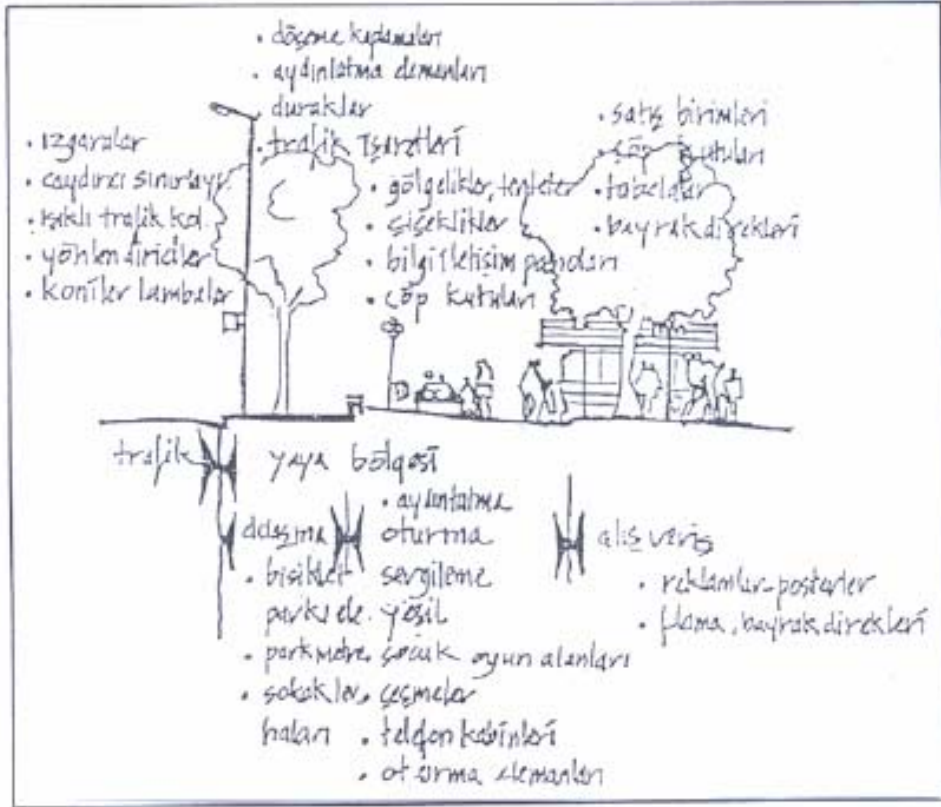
• döşeme kaplamaları
• aydınlatma elemanları
durakları
• trafik işaretleri
• ızgaralar
• caydırıcı sınırlayıcı
• kaldı trafik kol.
• yönlendiriciler
• koniler lambalar
• gölgelikler, tenteler
• çiçeklikler
• bilgi iletişim panoları
• çöp kutuları
• satış birimleri
• çöp kutuları
• tabelalar
• bayrak direkleri

trafik
yaya bölgesi
• aydınlatma
döşeme
oturma
alış veriş
• bisiklet parkları
sergileme
yeşil
• reklamlar-posterler
• flama, bayrak direkleri
• parkmetre
çocuk oyun alanları
• sokak levhaları
çeşmeler
• telefon kabinleri
• oturma elemanları